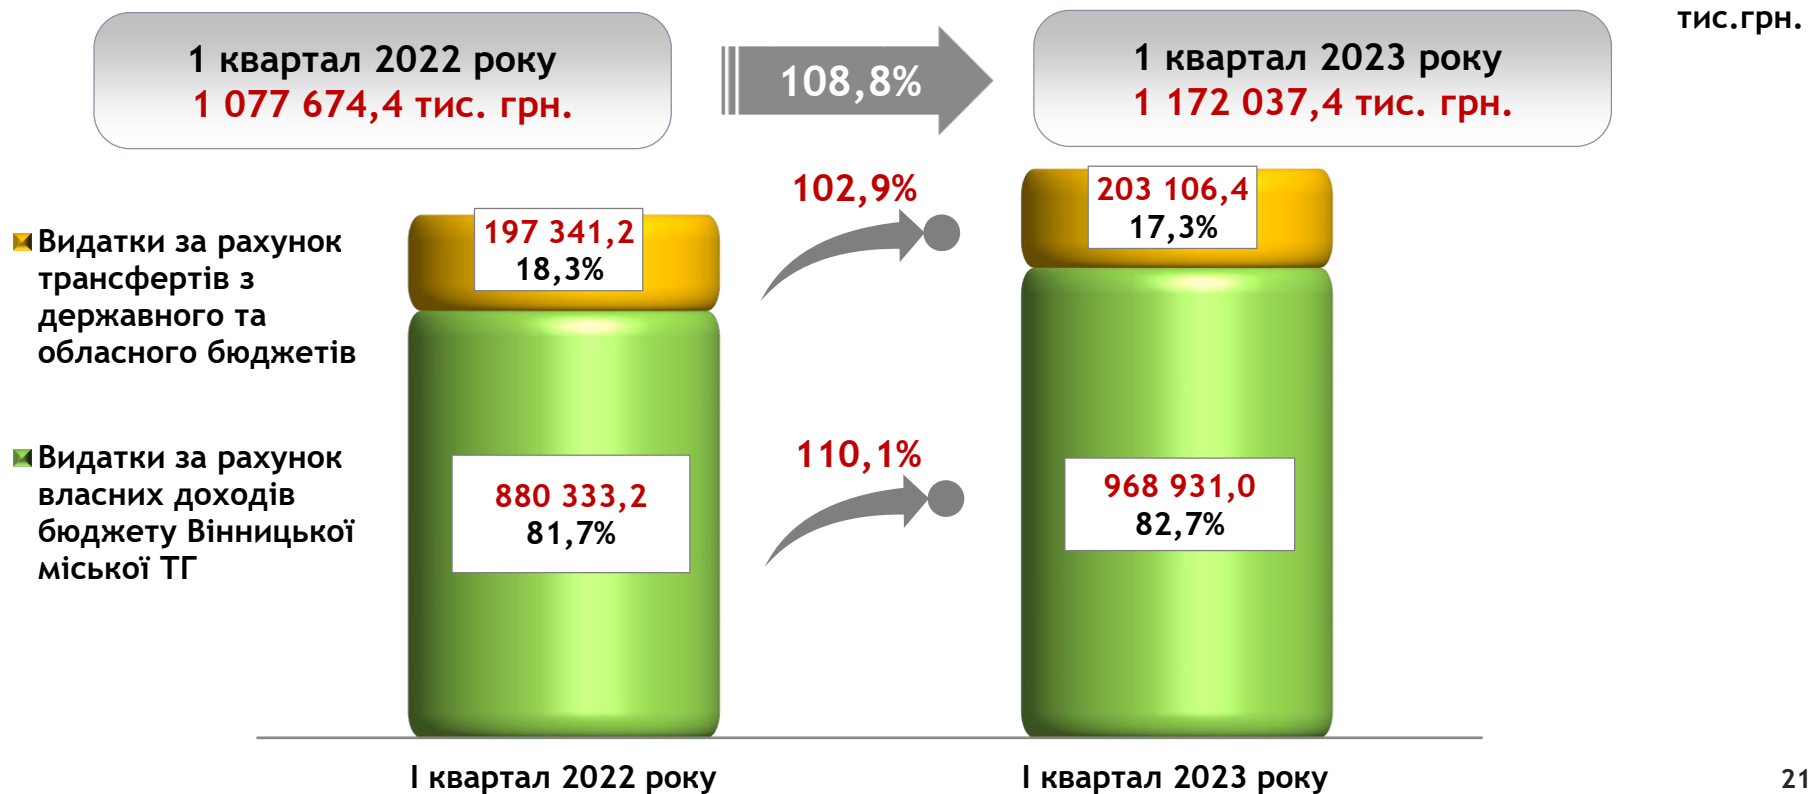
тис.грн.

1 квартал 2022 року
1 077 674,4 тис. грн.

108,8%

1 квартал 2023 року
1 172 037,4 тис. грн.

Видатки за рахунок трансфертів з державного та обласного бюджетів

Видатки за рахунок власних доходів бюджету Вінницької міської ТГ

197 341,2
18,3%

102,9%

203 106,4
17,3%

880 333,2
81,7%

110,1%

968 931,0
82,7%

І квартал 2022 року

І квартал 2023 року

21